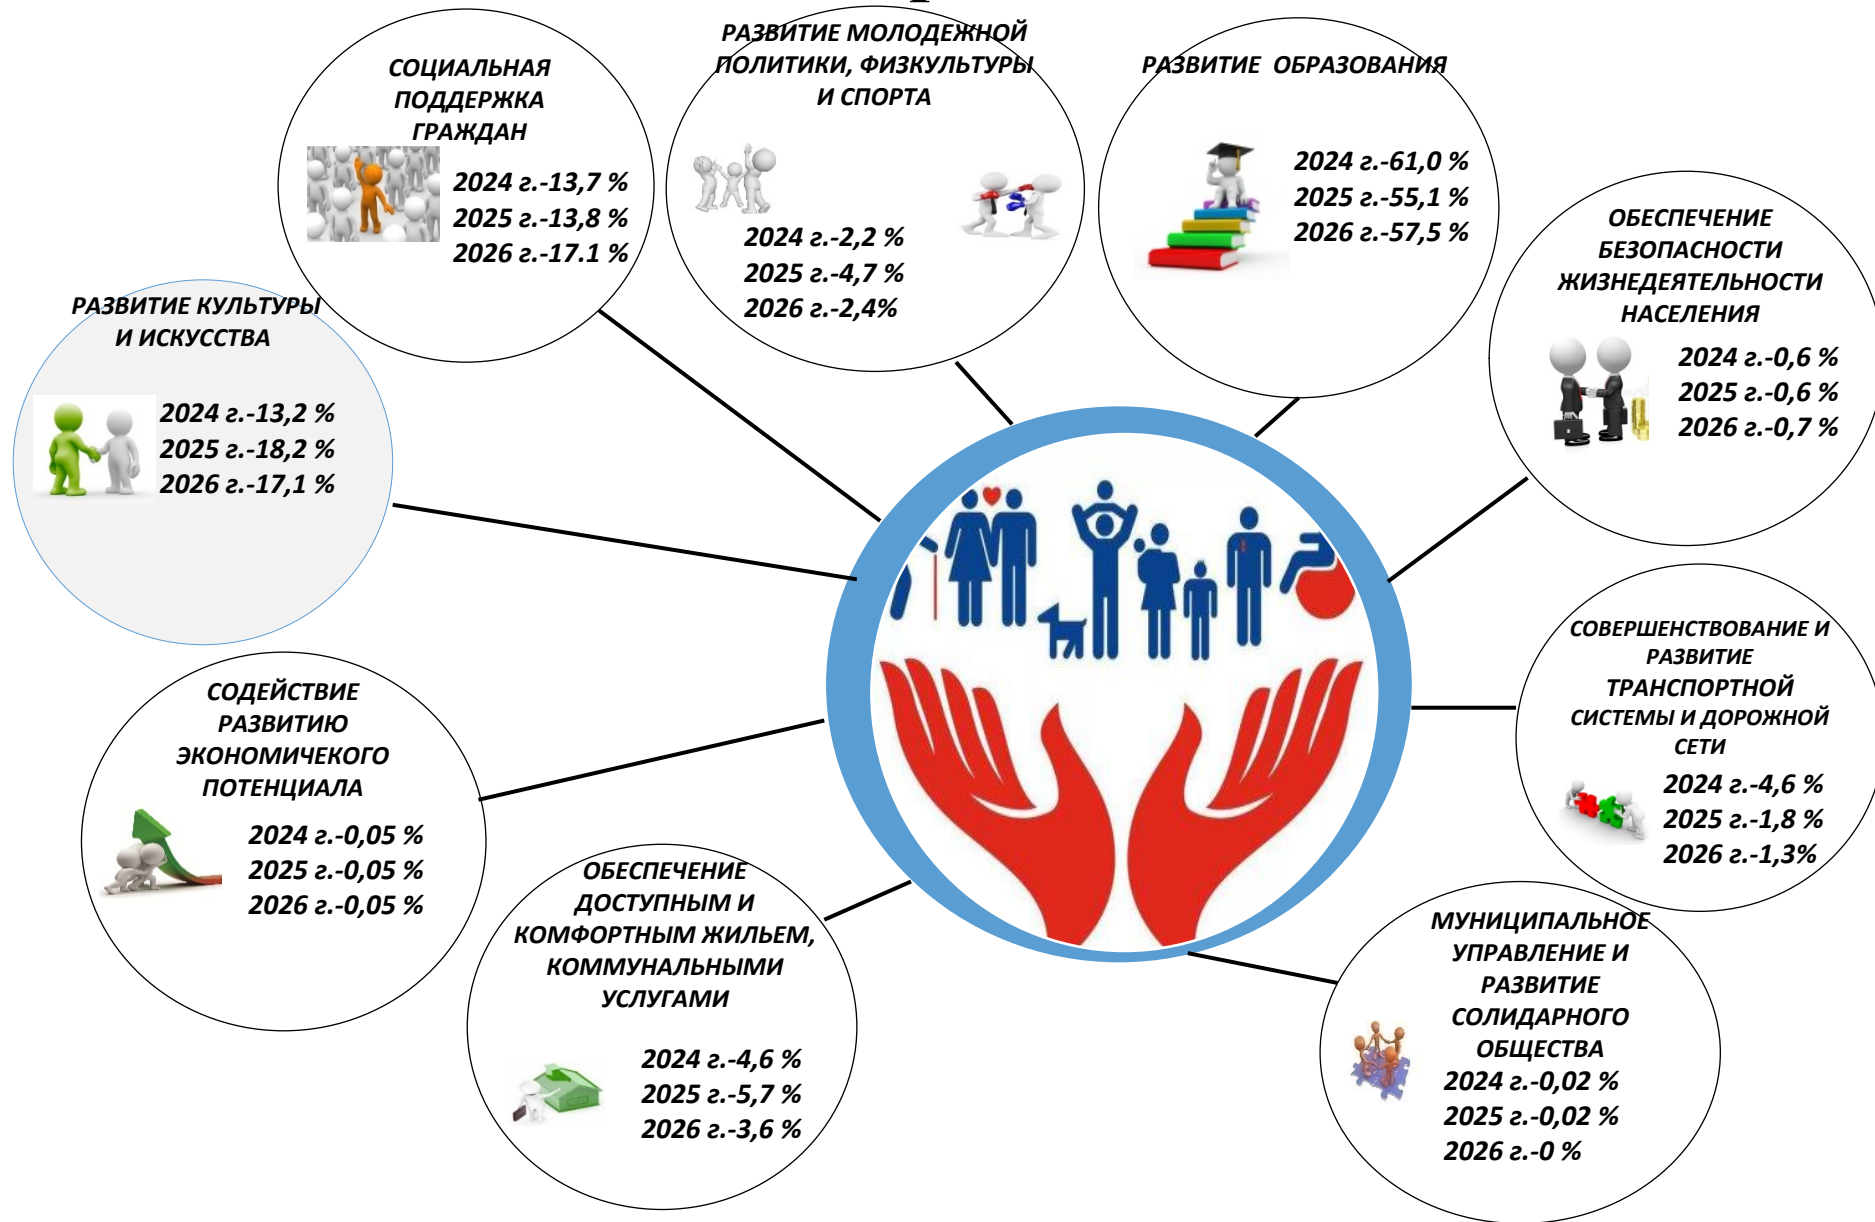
СОЦИАЛЬНАЯ ПОДДЕРЖКА ГРАЖДАН
2024 г.-13,7 %
2025 г.-13,8 %
2026 г.-17.1 %

РАЗВИТИЕ МОЛОДЕЖНОЙ ПОЛИТИКИ, ФИЗКУЛЬТУРЫ И СПОРТА
2024 г.-2,2 %
2025 г.-4,7 %
2026 г.-2,4%

РАЗВИТИЕ ОБРАЗОВАНИЯ
2024 г.-61,0 %
2025 г.-55,1 %
2026 г.-57,5 %

ОБЕСПЕЧЕНИЕ БЕЗОПАСНОСТИ ЖИЗНЕДЕЯТЕЛЬНОСТИ НАСЕЛЕНИЯ
2024 г.-0,6 %
2025 г.-0,6 %
2026 г.-0,7 %

РАЗВИТИЕ КУЛЬТУРЫ И ИСКУССТВА
2024 г.-13,2 %
2025 г.-18,2 %
2026 г.-17,1 %

СОВЕРШЕНСТВОВАНИЕ И РАЗВИТИЕ ТРАНСПОРТНОЙ СИСТЕМЫ И ДОРОЖНОЙ СЕТИ
2024 г.-4,6 %
2025 г.-1,8 %
2026 г.-1,3%

СОДЕЙСТВИЕ РАЗВИТИЮ ЭКОНОМИЧЕКОГО ПОТЕНЦИАЛА
2024 г.-0,05 %
2025 г.-0,05 %
2026 г.-0,05 %

ОБЕСПЕЧЕНИЕ ДОСТУПНЫМ И КОМФОРТНЫМ ЖИЛЬЕМ, КОММУНАЛЬНЫМИ УСЛУГАМИ
2024 г.-4,6 %
2025 г.-5,7 %
2026 г.-3,6 %

МУНИЦИПАЛЬНОЕ УПРАВЛЕНИЕ И РАЗВИТИЕ СОЛИДАРНОГО ОБЩЕСТВА
2024 г.-0,02 %
2025 г.-0,02 %
2026 г.-0 %